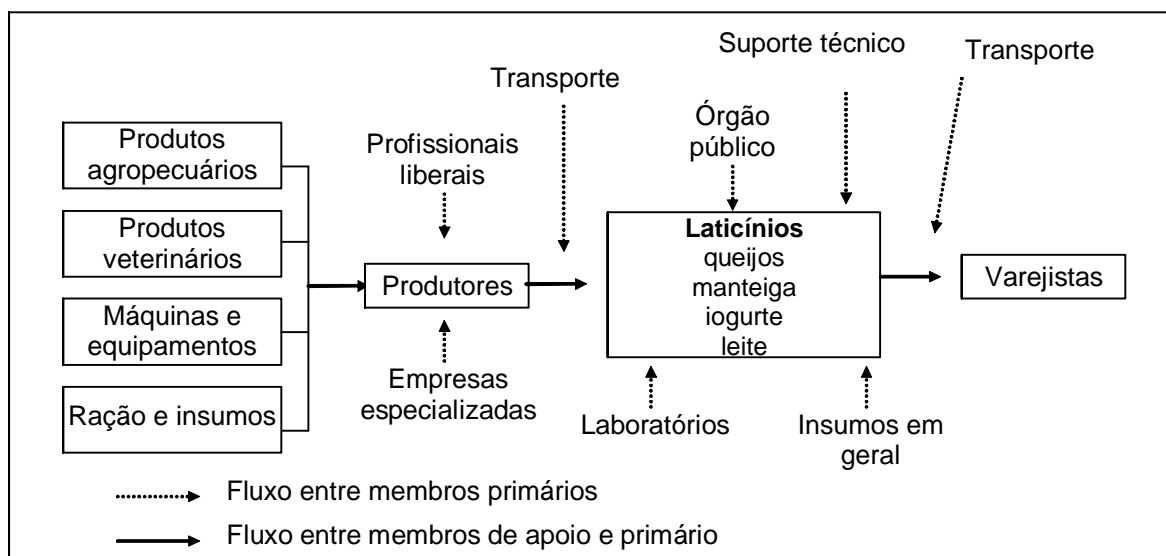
Produtos agropecuários

Produtos veterinários

Máquinas e equipamentos

Ração e insumos

Profissionais liberais

Produtores

Empresas especializadas

Transporte

Órgão público

Suporte técnico

Transporte

**Laticínios**
queijos
manteiga
iogurte
leite

Laboratórios

Insumos em geral

Varejistas

Fluxo entre membros primários

Fluxo entre membros de apoio e primário